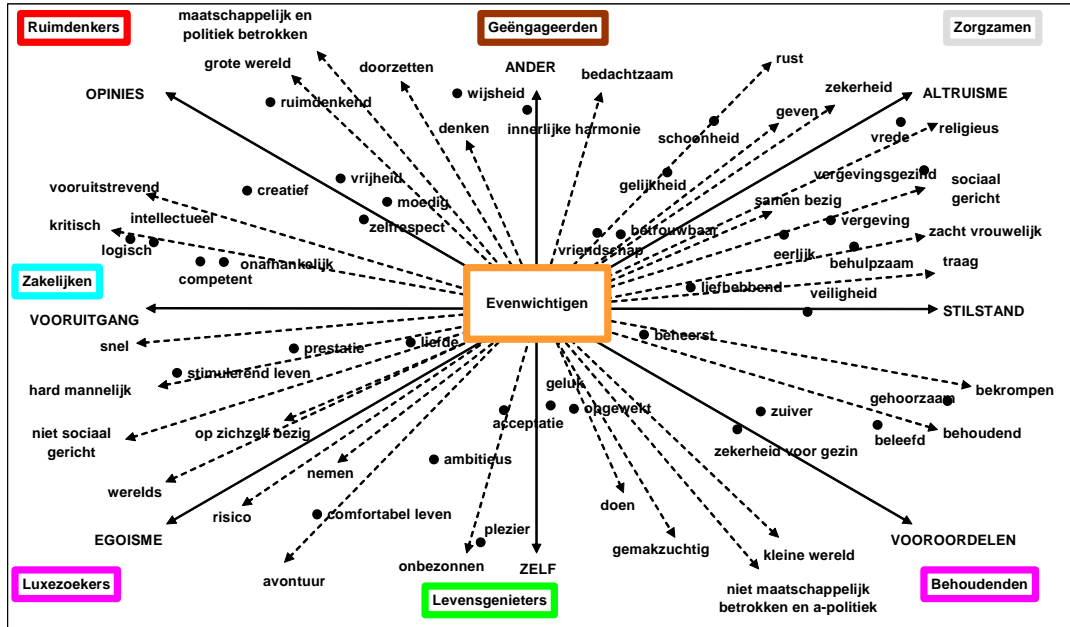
Ruimdenkers

maatschappelijk en politiek betrokken

Geëngageerden

Zorgzamen

grote wereld

doorzetten

ANDER

bedachtzaam

rust

OPINIES

ruimdenkend

wijsheid

zekerheid

ALTRUISME

innerlijke harmonie

geven

denken

schoonheid

vrede

religieus

vooruitstrevend

creatief

vrijheid

gelijkheid

vergevingsgezind

sociaal gericht

moedig

samen bezig

intellectueel

zelfrespect

betrouwbaar

vergeving

kritisch

vriendschap

zacht vrouwelijk

logisch

eerlijk

onafhankelijk

behulpzaam

traag

competent

Zakelijken

Evenwichtigen

liefhebbend

veiligheid

VOORUITGANG

STILSTAND

snel

prestatie

liefde

beheerst

stimulerend leven

hard mannelijk

bekrompen

geluk

gehoorzaam

opgewekt

zuiver

niet sociaal gericht

acceptatie

beleefd

behoudend

op zichzelf bezig

zekerheid voor gezin

nemen

ambitieus

werelds

doen

risico

comfortabel leven

EGOISME

plezier

gemakzuchtig

VOOROORDELEN

kleine wereld

onbezonnen

ZELF

avontuur

niet maatschappelijk betrokken en a-politiek

Luxezoekers

Levensgenieters

Behoudenden